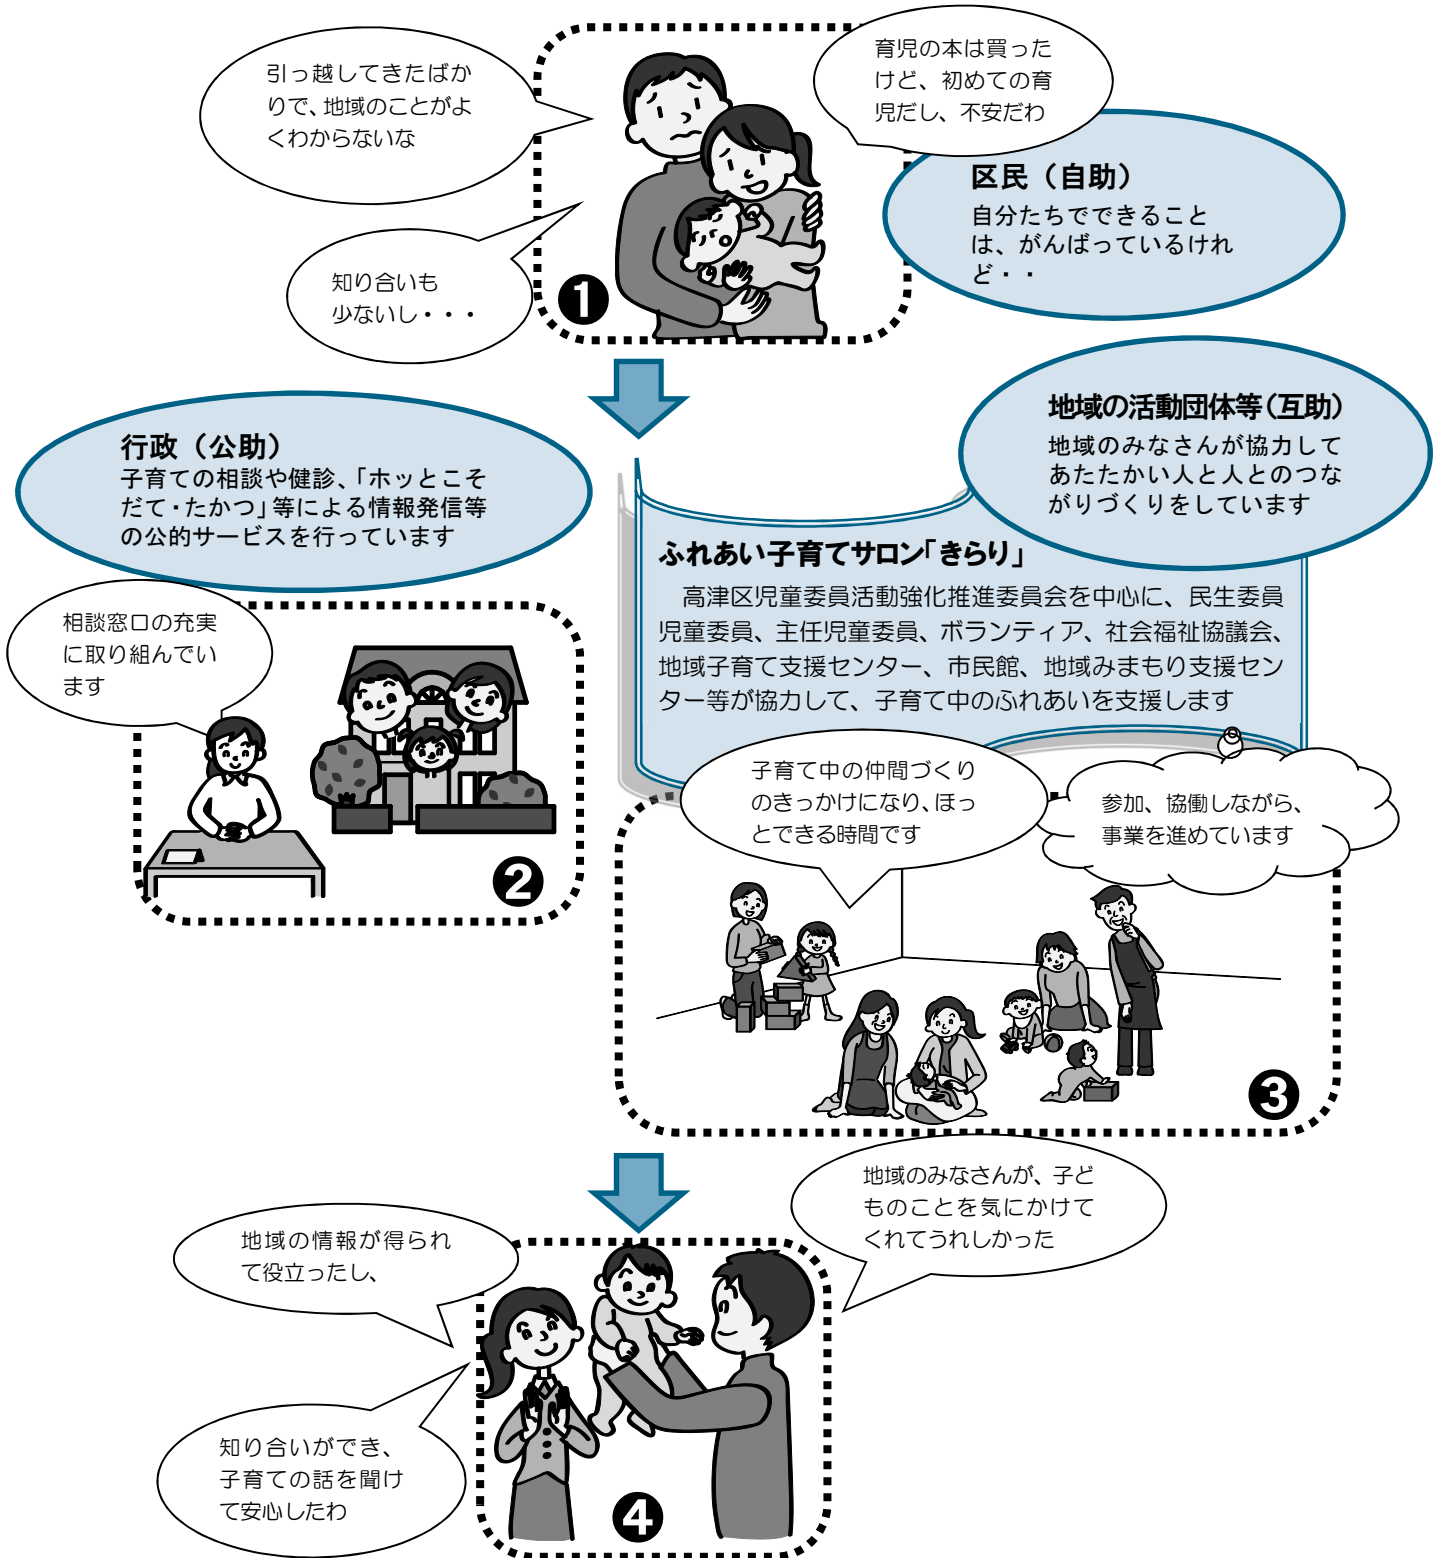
引っ越してきたばかりで、地域のことがよくわからないな

育児の本は買ったけど、初めての育児だし、不安だわ

区民（自助）
自分たちでできることは、がんばっているけれど・・

知り合いも少ないし・・・

❶

行政（公助）
子育ての相談や健診、「ホッとこそだて･たかつ」等による情報発信等の公的サービスを行っています

地域の活動団体等（互助）
地域のみなさんが協力してあたたかい人と人とのつながりづくりをしています

ふれあい子育てサロン「きらり」
高津区児童委員活動強化推進委員会を中心に、民生委員児童委員、主任児童委員、ボランティア、社会福祉協議会、地域子育て支援センター、市民館、地域みまもり支援センター等が協力して、子育て中のふれあいを支援します

相談窓口の充実に取り組んでいます

❷

子育て中の仲間づくりのきっかけになり、ほっとできる時間です

参加、協働しながら、事業を進めています

❸

地域のみなさんが、子どものことを気にかけてくれてうれしかった

地域の情報が得られて役立ったし、

知り合いができ、子育ての話を聞けて安心したわ

❹